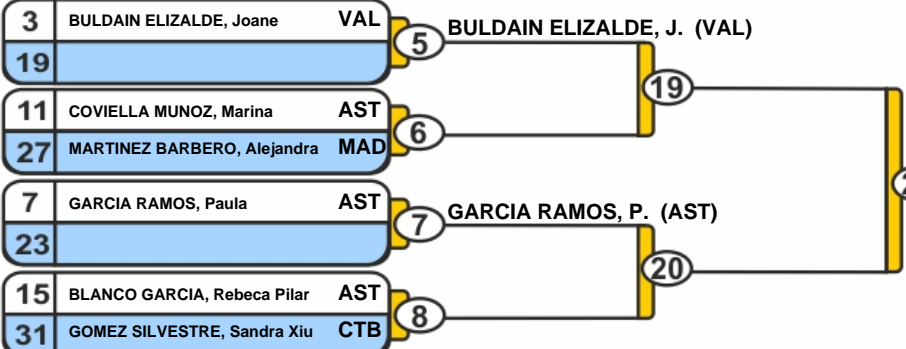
3 BULDAIN ELIZALDE, Joane VAL
19
5 BULDAIN ELIZALDE, J. (VAL)

11 COVIELLA MUNOZ, Marina AST
27 MARTINEZ BARBERO, Alejandra MAD
6

19

7 GARCIA RAMOS, Paula AST
23
7 GARCIA RAMOS, P. (AST)

15 BLANCO GARCIA, Rebeca Pilar AST
31 GOMEZ SILVESTRE, Sandra Xiu CTB
8

20

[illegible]